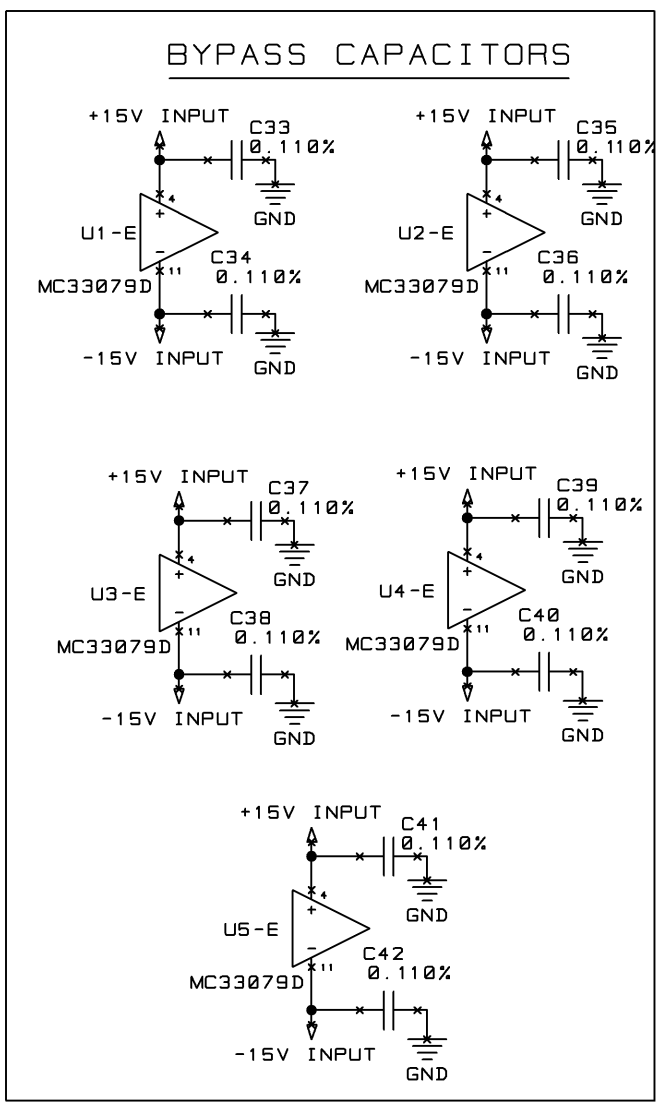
BYPASS CAPACITORS

+15V INPUT
C33
0.110%
4
+
U1-E
−
11
MC33079D
GND
C34
0.110%
-15V INPUT
GND

+15V INPUT
C35
0.110%
4
+
U2-E
−
11
MC33079D
GND
C36
0.110%
-15V INPUT
GND

+15V INPUT
C37
0.110%
4
+
U3-E
−
11
MC33079D
GND
C38
0.110%
-15V INPUT
GND

+15V INPUT
C39
0.110%
4
+
U4-E
−
11
MC33079D
GND
C40
0.110%
-15V INPUT
GND

+15V INPUT
C41
0.110%
4
+
U5-E
−
11
MC33079D
GND
C42
0.110%
-15V INPUT
GND